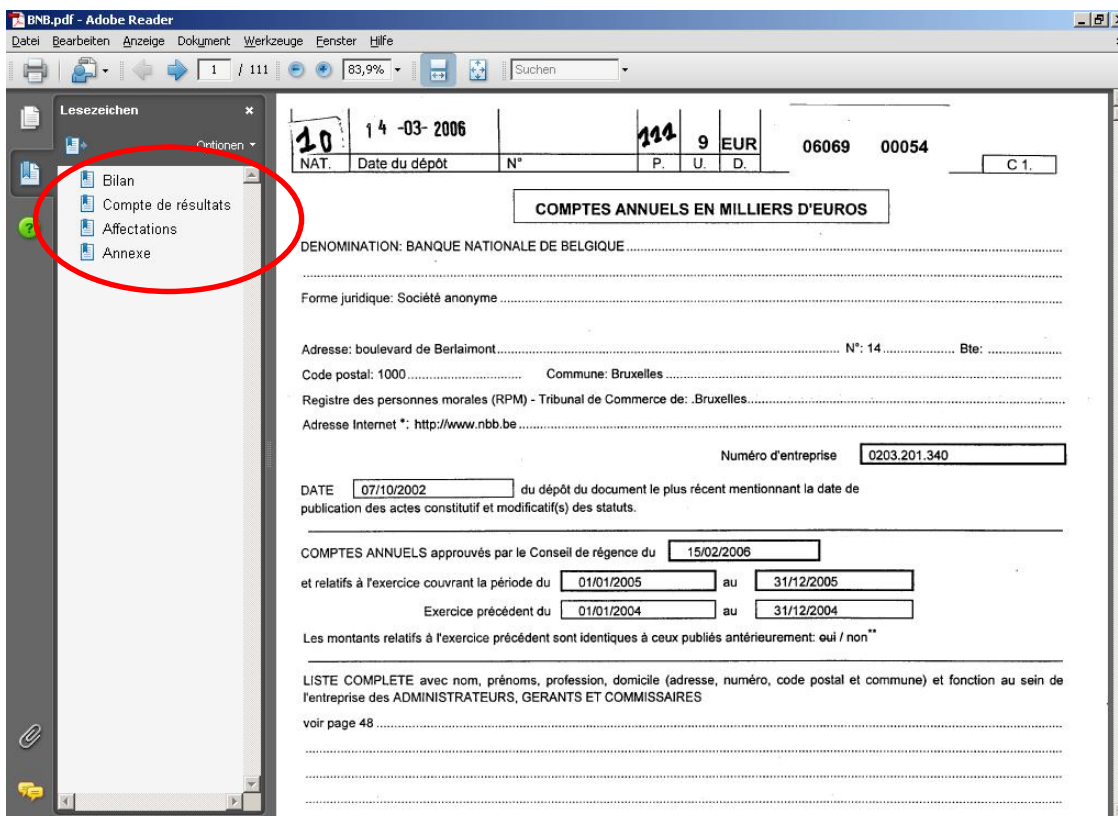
BNB.pdf - Adobe Reader

Datei Bearbeiten Anzeige Dokument Werkzeuge Fenster Hilfe

1 / 111 83,9% Suchen

Lesezeichen

Optionen

Bilan
Compte de résultats
Affectations
Annexe

| 10 | 14 -03- 2006 | | 111 | 9 | EUR | 06069 | 00054 |
|---|---|---|---|---|---|---|---|
| NAT. | Date du dépôt | N° | P. | U. | D. | | C 1. |

COMPTES ANNUELS EN MILLIERS D'EUROS

DENOMINATION: BANQUE NATIONALE DE BELGIQUE ..............................

Forme juridique: Société anonyme ..............................

Adresse: boulevard de Berlaimont.............................. N°: 14.................. Bte: ..................

Code postal: 1000.............................. Commune: Bruxelles ..............................

Registre des personnes morales (RPM) - Tribunal de Commerce de: .Bruxelles..............................

Adresse Internet *: http://www.nbb.be ..............................

Numéro d'entreprise 0203.201.340

DATE 07/10/2002 du dépôt du document le plus récent mentionnant la date de publication des actes constitutif et modificatif(s) des statuts.

COMPTES ANNUELS approuvés par le Conseil de régence du 15/02/2006

et relatifs à l'exercice couvrant la période du 01/01/2005 au 31/12/2005

Exercice précédent du 01/01/2004 au 31/12/2004

Les montants relatifs à l'exercice précédent sont identiques à ceux publiés antérieurement: oui / non**

LISTE COMPLETE avec nom, prénoms, profession, domicile (adresse, numéro, code postal et commune) et fonction au sein de l'entreprise des ADMINISTRATEURS, GERANTS ET COMMISSAIRES

voir page 48 ..............................